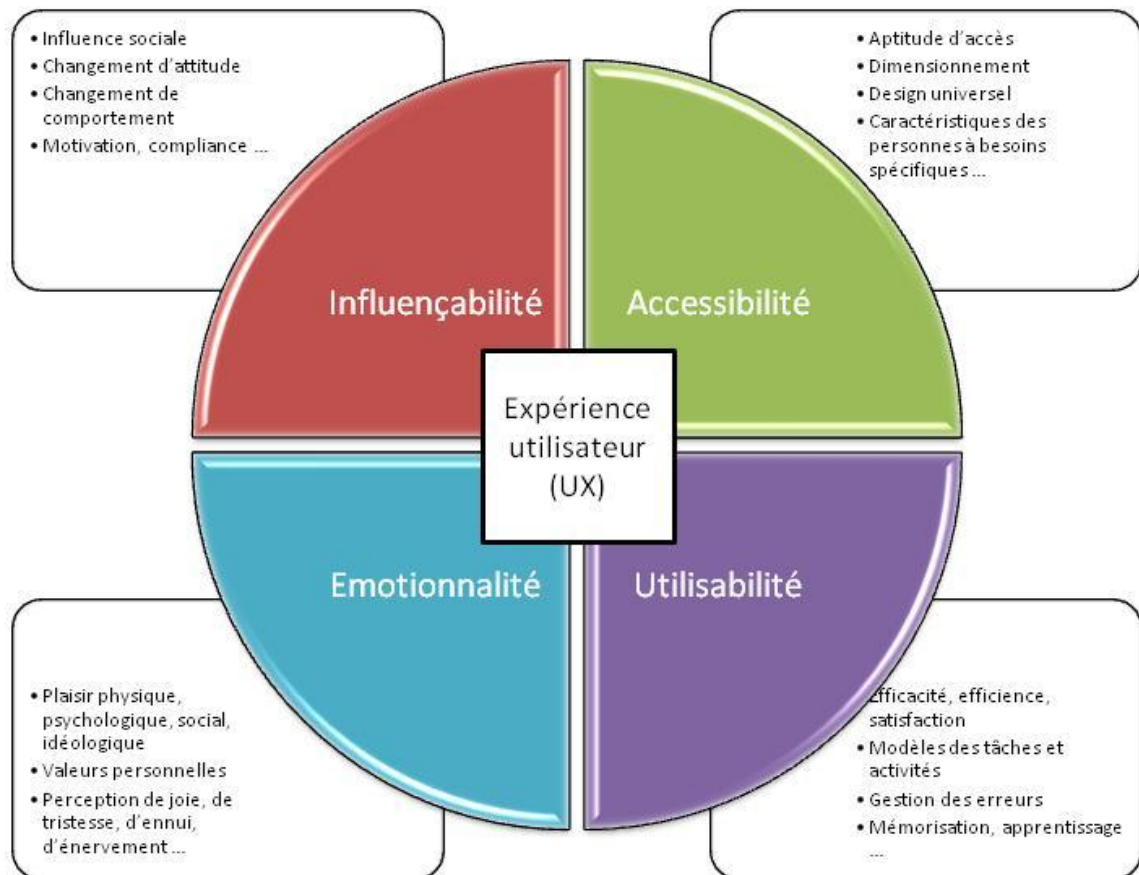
• Influence sociale
• Changement d'attitude
• Changement de comportement
• Motivation, compliance ...

• Aptitude d'accès
• Dimensionnement
• Design universel
• Caractéristiques des personnes à besoins spécifiques ...

Influençabilité

Accessibilité

Expérience utilisateur (UX)

Emotionnalité

Utilisabilité

• Plaisir physique, psychologique, social, idéologique
• Valeurs personnelles
• Perception de joie, de tristesse, d'ennui, d'énervement ...

• Efficacité, efficience, satisfaction
• Modèles des tâches et activités
• Gestion des erreurs
• Mémorisation, apprentissage ...